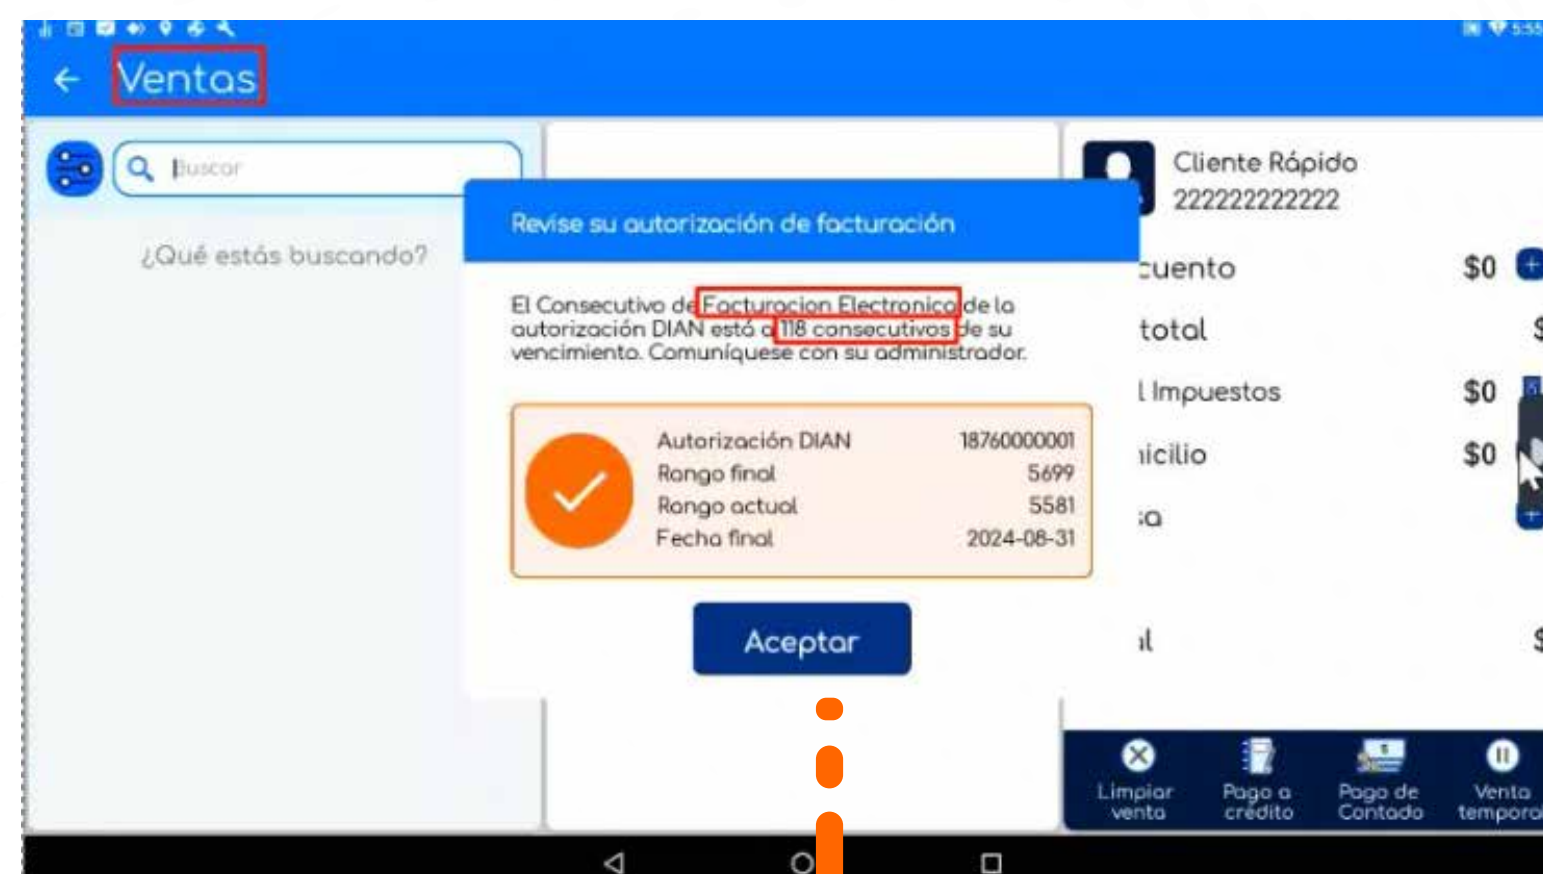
Ventas

Buscar

¿Qué estás buscando?

Cliente Rápido
222222222222

cuento $0
total $
l Impuestos $0
icilio $0
:a
il $

Revise su autorización de facturación

El Consecutivo de Facturacion Electronica de la autorización DIAN está a 118 consecutivos de su vencimiento. Comuníquese con su administrador.

| | |
|---|---|
| Autorización DIAN | 18760000001 |
| Rango final | 5699 |
| Rango actual | 5581 |
| Fecha final | 2024-08-31 |

Aceptar

Limpiar venta
Pago a crédito
Pago de Contado
Venta tempora